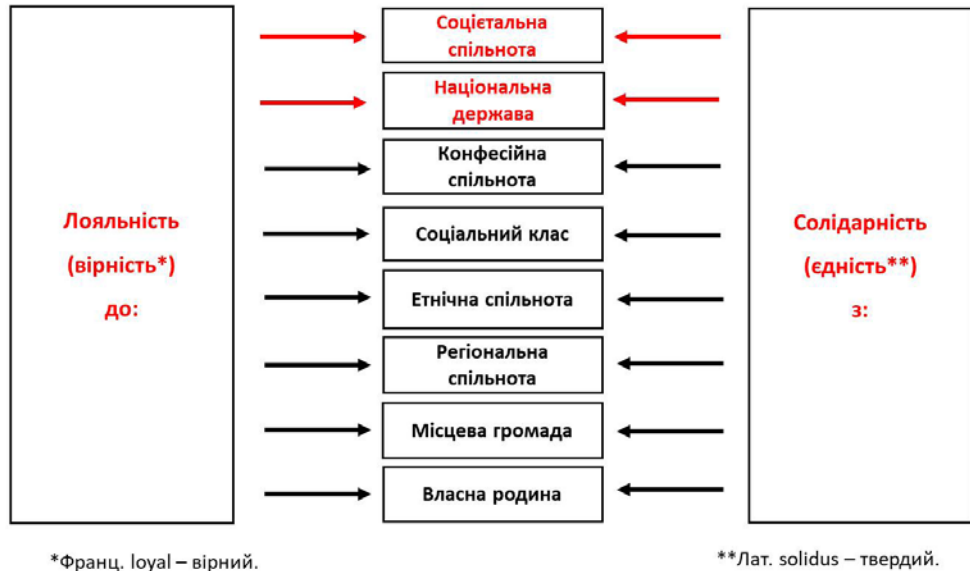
Лояльність (вірність*) до:

Соцієтальна спільнота

Національна держава

Конфесійна спільнота

Соціальний клас

Етнічна спільнота

Регіональна спільнота

Місцева громада

Власна родина

Солідарність (єдність**) з:

*Франц. loyal – вірний.

**Лат. solidus – твердий.